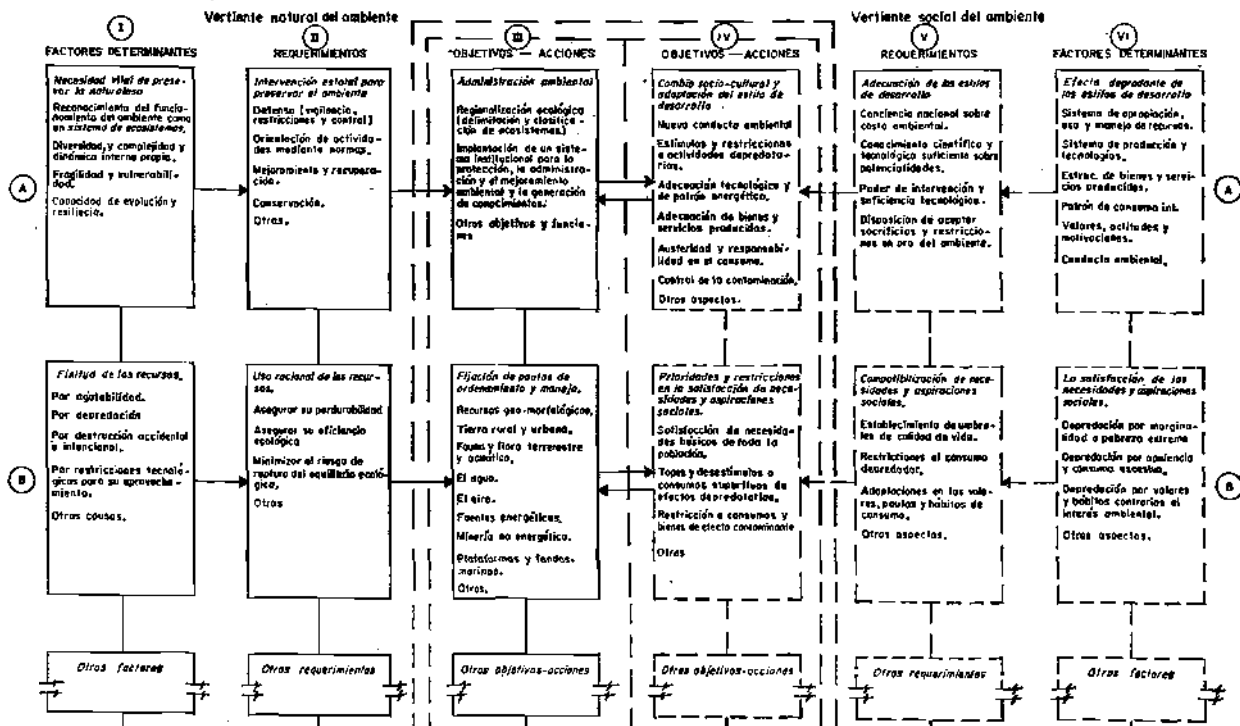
Vertiente natural del ambiente

Vertiente social del ambiente

I
FACTORES DETERMINANTES

Necesidad vital de preservar la naturaleza

Reconocimiento del funcionamiento del ambiente como un sistema de ecosistemas.

Diversidad y complejidad y dinámica interna propia.

Fragilidad y vulnerabilidad.

Capacidad de evolución y resiliencia.

II
REQUERIMIENTOS

Intervención estatal para preservar el ambiente

Defensa (vigilancia, restricciones y control)

Orientación de actividades mediante normas.

Mejoramiento y recuperación.

Conservación.

Otros.

III
OBJETIVOS — ACCIONES

Administración ambiental

Regionalización ecológica (delimitación y clasificación de ecosistemas)

Implantación de un sistema institucional para la protección, la administración y el mejoramiento ambiental y la generación de conocimientos.

Otros objetivos y funciones

IV
OBJETIVOS — ACCIONES

Cambio socio-cultural y adaptación del estilo de desarrollo

Nueva conducta ambiental

Estímulos y restricciones a actividades depredatorias.

Adecuación tecnológica y de patrón energético.

Adecuación de bienes y servicios producidos.

Austeridad y responsabilidad en el consumo.

Control de la contaminación.

Otros aspectos.

V
REQUERIMIENTOS

Adecuación de los estilos de desarrollo

Conciencia nacional sobre costo ambiental.

Conocimiento científico y tecnológico suficiente sobre potencialidades.

Poder de intervención y suficiencia tecnológica.

Disposición de aceptar sacrificios y restricciones en pro del ambiente.

VI
FACTORES DETERMINANTES

Efecto degradante de los estilos de desarrollo

Sistema de apropiación, uso y manejo de recursos.

Sistema de producción y tecnologías.

Estruc. de bienes y servicios producidos.

Patrón de consumo int.

Valores, actitudes y motivaciones.

Conducta ambiental.

A

A

Finitud de los recursos.

Por agotabilidad.

Por depredación

Por destrucción accidental e intencional.

Por restricciones tecnológicas para su aprovechamiento.

Otras causas.

Uso racional de los recursos.

Asegurar su perdurabilidad

Asegurar su eficiencia ecológica

Minimizar el riesgo de ruptura del equilibrio ecológico.

Otros

Fijación de pautas de ordenamiento y manejo.

Recursos geo-morfológicos.

Tierra rural y urbana.

Fauna y flora terrestre y acuática.

El agua.

El aire.

Fuentes energéticas.

Minería no energética.

Plataformas y fondos marinos.

Otros.

Prioridades y restricciones en la satisfacción de necesidades y aspiraciones sociales.

Satisfacción de necesidades básicas de toda la población.

Topes y desestímulos a consumos suntuarios de efectos depredatorios.

Restricción a consumos y bienes de efecto contaminante

Otras

Compatibilización de necesidades y aspiraciones sociales.

Establecimiento de umbrales de calidad de vida.

Restricciones al consumo depredador.

Adaptaciones en los valores, pautas y hábitos de consumo.

Otros aspectos.

La satisfacción de las necesidades y aspiraciones sociales.

Depredación por marginalidad o pobreza extrema

Depredación por opulencia y consumo excesivo.

Depredación por valores y hábitos contrarios al interés ambiental.

Otros aspectos.

B

B

Otros factores

Otros requerimientos

Otros objetivos-acciones

Otros objetivos-acciones

Otros requerimientos

Otros factores